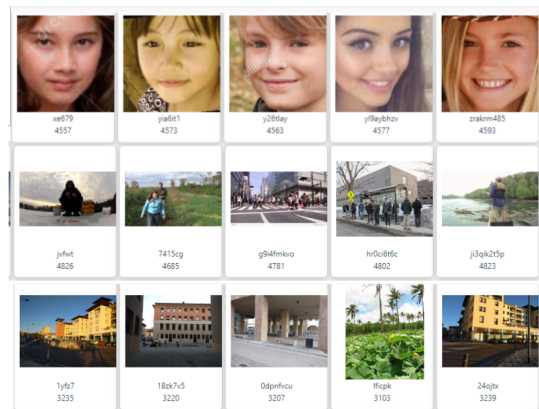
xe679
4557

yia6it1
4573

y26tlay
4563

yl9aybhzv
4577

zrakrm485
4593

jvfwt
4826

7415cg
4685

g9i4fmkvo
4781

hr0ci6t6c
4802

ji3qik2t5p
4823

1yfz7
3235

18zk7v5
3220

0dpnfvcu
3207

lfcpk
3103

24ojtx
3239